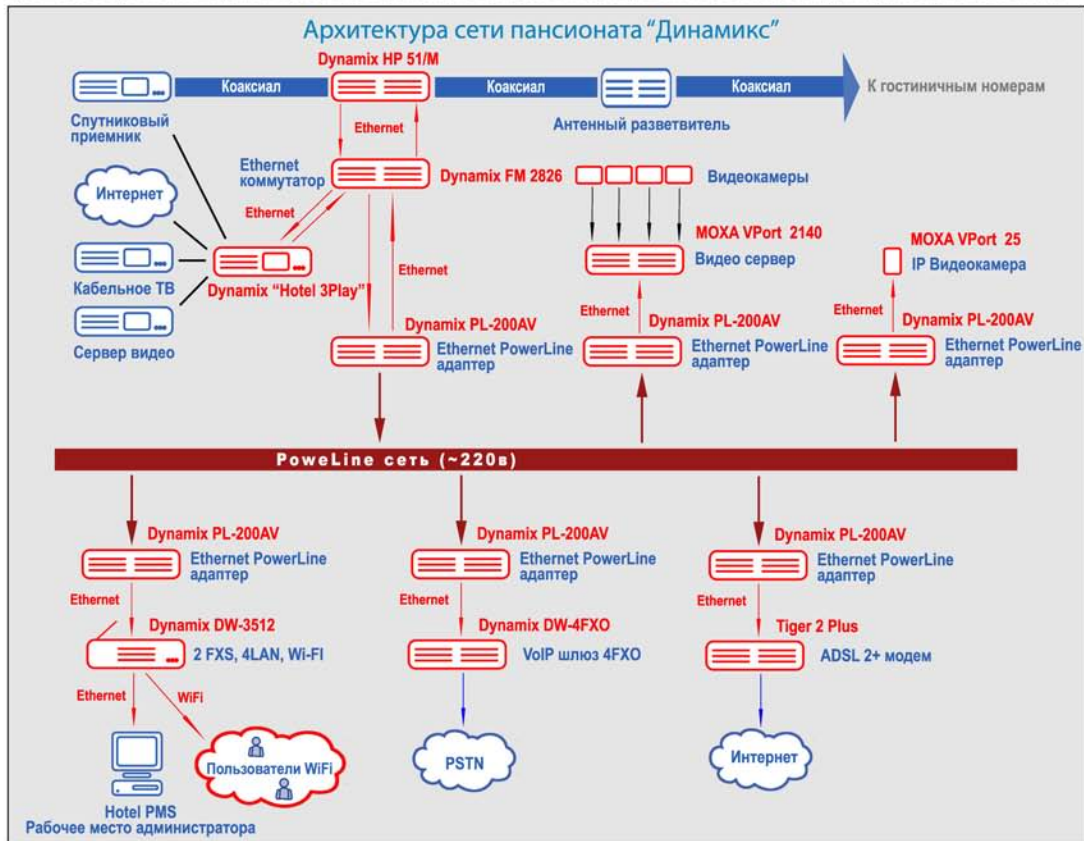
Архитектура сети пансионата "Динамикс"

Dynamix HP 51/M

Коаксиал

Коаксиал

Коаксиал

К гостиничным номерам

Спутниковый приемник

Антенный разветвитель

Ethernet

Ethernet коммутатор

Dynamix FM 2826

Видеокамеры

Интернет

Ethernet

Ethernet

MOXA VPort 2140

Видео сервер

MOXA VPort 25

IP Видеокамера

Кабельное ТВ

Dynamix "Hotel 3Play"

Сервер видео

Dynamix PL-200AV

Ethernet PowerLine адаптер

Ethernet

Dynamix PL-200AV

Ethernet PowerLine адаптер

Ethernet

Dynamix PL-200AV

Ethernet PowerLine адаптер

PoweLine сеть (~220в)

Dynamix PL-200AV

Ethernet PowerLine адаптер

Dynamix PL-200AV

Ethernet PowerLine адаптер

Dynamix PL-200AV

Ethernet PowerLine адаптер

Ethernet

Dynamix DW-3512

2 FXS, 4LAN, Wi-Fi

Ethernet

Dynamix DW-4FXO

VoIP шлюз 4FXO

Ethernet

Tiger 2 Plus

ADSL 2+ модем

Ethernet

WiFi

Пользователи WiFi

PSTN

Интернет

Hotel PMS

Рабочее место администратора